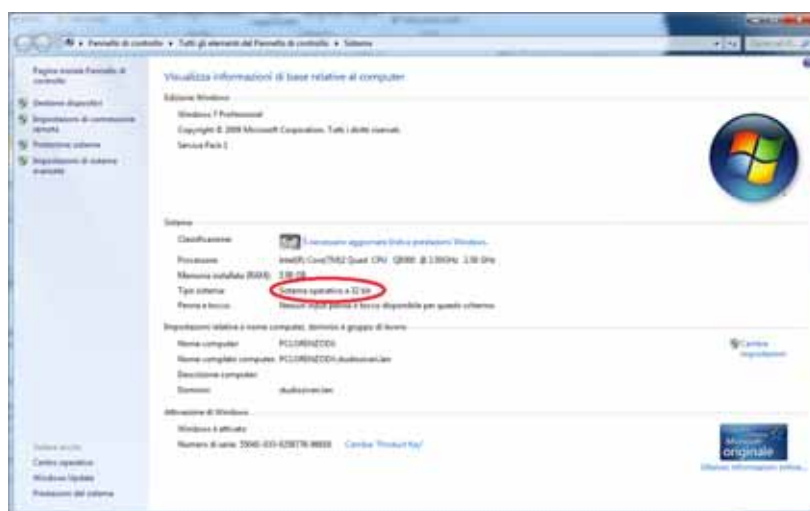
Pannello di controllo ▸ Tutti gli elementi del Pannello di controllo ▸ Sistema

Pagina iniziale Pannello di controllo

Gestione dispositivi

Impostazioni di connessione remota

Protezione sistema

Impostazioni di sistema avanzate

Visualizza informazioni di base relative al computer

Edizione Windows

Windows 7 Professional

Copyright © 2009 Microsoft Corporation. Tutti i diritti riservati.

Service Pack 1

Sistema

Classificazione: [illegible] È necessario aggiornare Indice prestazioni Windows

Processore: Intel(R) Core(TM)2 Quad CPU Q8300 @ 2.50GHz 2.50 GHz

Memoria installata (RAM): 3,00 GB

Tipo sistema: Sistema operativo a 32 bit

Penna e tocco: Nessun input penna o tocco disponibile per questo schermo

Impostazioni relative a nome computer, dominio e gruppo di lavoro

Nome computer: PCLORENZODI

Nome completo computer: PCLORENZODI.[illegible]

Descrizione computer:

Dominio: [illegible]

Cambia impostazioni

Attivazione di Windows

Windows è attivato

Numero di serie: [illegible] Cambia Product Key

Vedere anche

Centro operativo

Windows Update

Prestazioni del sistema

Microsoft originale

Ulteriori informazioni online...